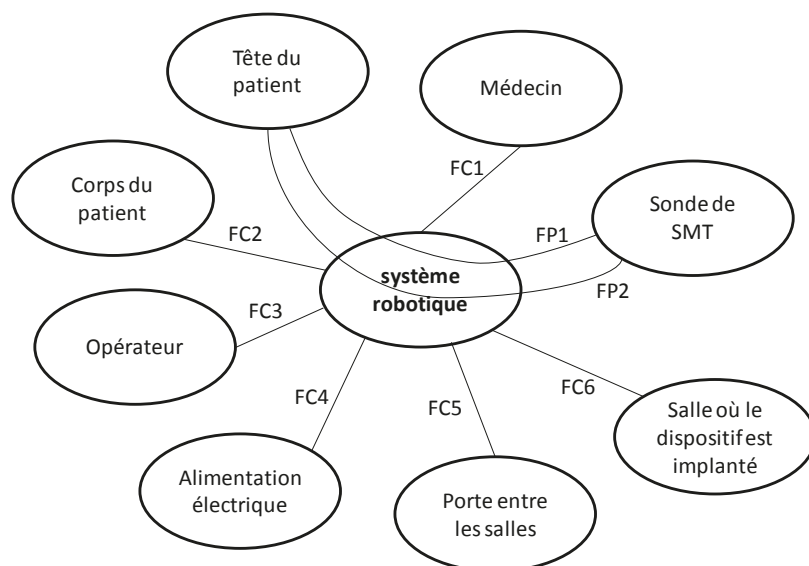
Tête du patient

Médecin

FC1

Corps du patient

Sonde de SMT

FC2

FP1

système robotique

FP2

FC3

Opérateur

FC4

FC5

FC6

Salle où le dispositif est implanté

Alimentation électrique

Porte entre les salles